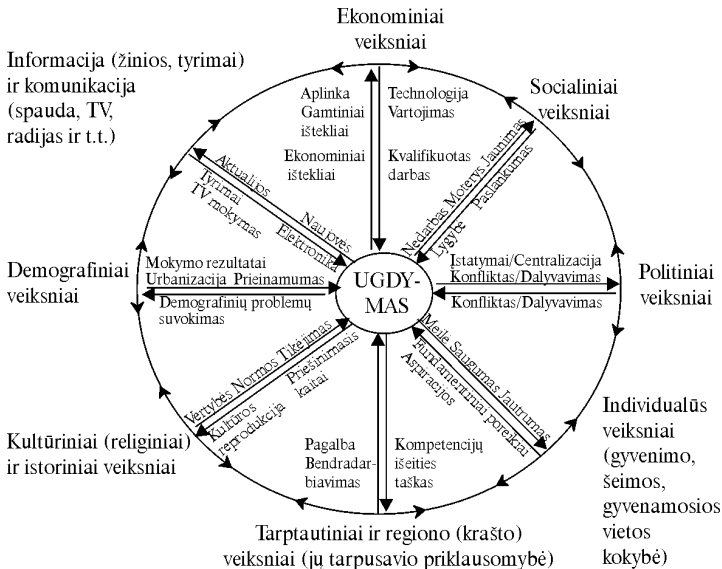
Ekonominiai veiksniai

Informacija (žinios, tyrimai) ir komunikacija (spauda, TV, radijas ir t.t.)

Socialiniai veiksniai

Aplinka Gamtiniai ištekliai

Technologija Vartojimas

Ekonominiai ištekliai

Kvalifikuotas darbas

Aktualijos

Tyrimai TV mokymas

Naujovės Elektronika

Nedarbas Moterys Jaunimas

Lygybė Paslankumas

Mokymo rezultatai Urbanizacija Prieinamumas

Demografinių problemų suvokimas

Demografiniai veiksniai

UGDY-MAS

Įstatymai/Centralizacija Konfliktas/Dalyvavimas

Konfliktas/Dalyvavimas

Politiniai veiksniai

Vertybės Normos Tikėjimas

Kultūros reprodukcija

Priešinimasis kaitai

Meilė Saugumas Jautrumas

Fundamentiniai poreikiai

Aspiracijos

Individualūs veiksniai (gyvenimo, šeimos, gyvenamosios vietos kokybė)

Kultūriniai (religiniai) ir istoriniai veiksniai

Pagalba Bendradarbiavimas

Kompetencijų išeities taškas

Tarptautiniai ir regiono (krašto) veiksniai (jų tarpusavio priklausomybė)